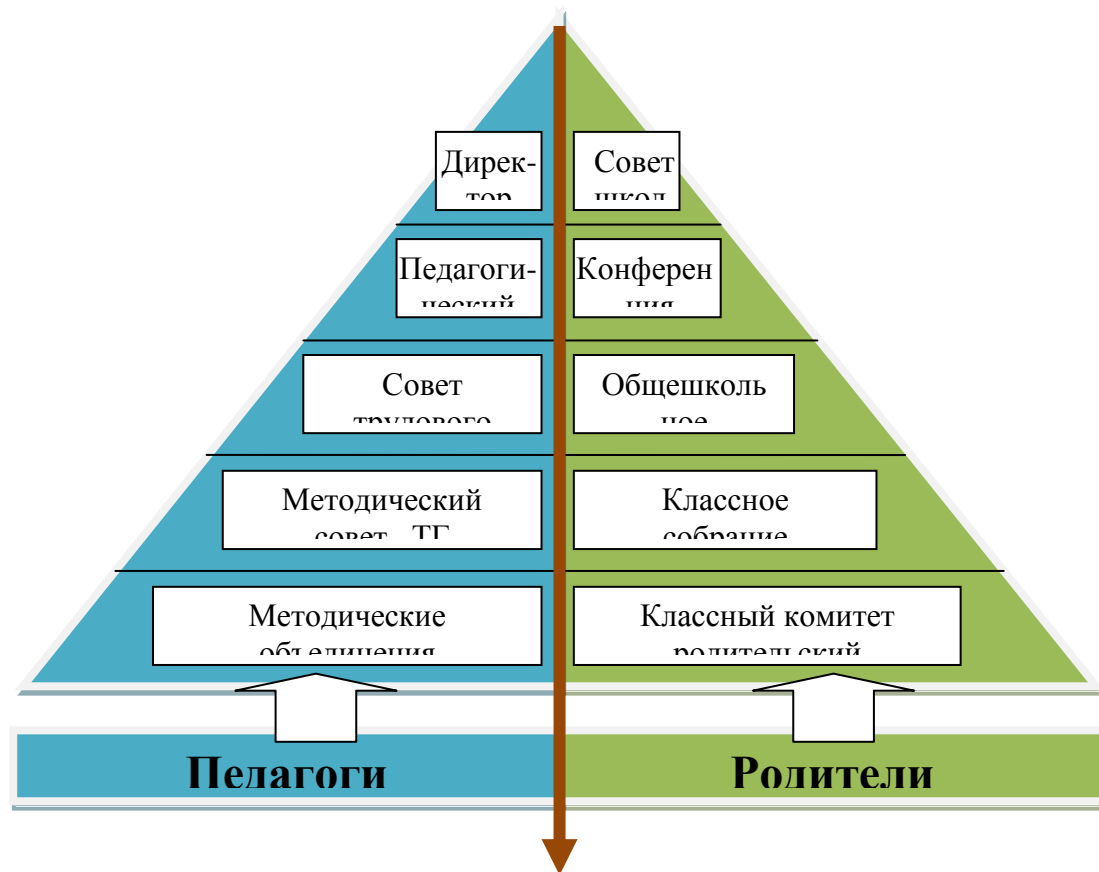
Директор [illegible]

Совет школ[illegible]

Педагогический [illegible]

Конференция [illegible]

Совет трудового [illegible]

Общешкольное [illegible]

Методический совет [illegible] ТГ

Классное собрание

Методические объединения

Классный комитет родительский

Педагоги

Родители